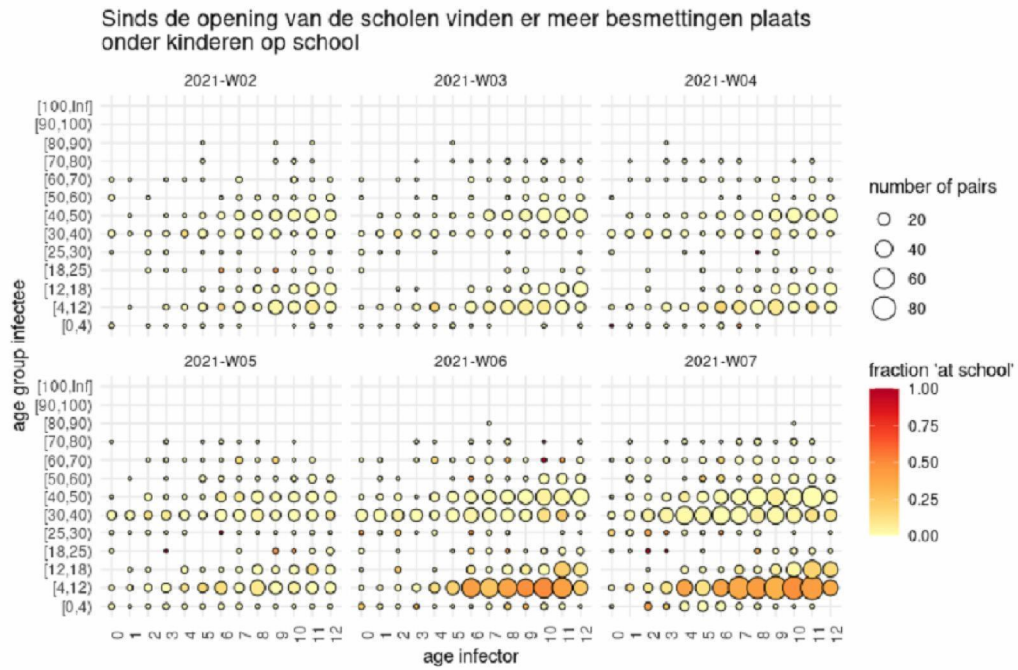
Sinds de opening van de scholen vinden er meer besmettingen plaats onder kinderen op school

2021-W02

2021-W03

2021-W04

2021-W05

2021-W06

2021-W07

age group infectee

[100,Inf]
[90,100)
[80,90)
[70,80)
[60,70)
[50,60)
[40,50)
[30,40)
[25,30)
[18,25)
[12,18)
[4,12)
[0,4)

[100,Inf]
[90,100)
[80,90)
[70,80)
[60,70)
[50,60)
[40,50)
[30,40)
[25,30)
[18,25)
[12,18)
[4,12)
[0,4)

0 1 2 3 4 5 6 7 8 9 10 11 12

0 1 2 3 4 5 6 7 8 9 10 11 12

0 1 2 3 4 5 6 7 8 9 10 11 12

age infector

number of pairs
20
40
60
80

fraction 'at school'
1.00
0.75
0.50
0.25
0.00